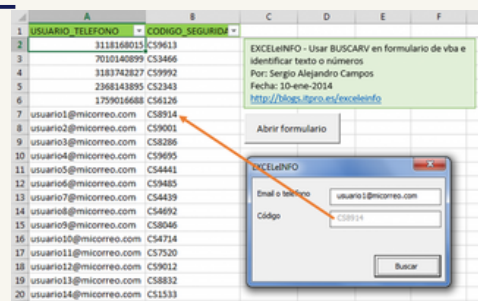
| | A | B | C | D | E | F |
|---|---|---|---|---|---|---|
| 1 | USUARIO_TELEFONO | CODIGO_SEGURIDA | | | | |
| 2 | 3118168015 | CS9613 | | | | |
| 3 | 7010140899 | CS3466 | | | | |
| 4 | 3183742827 | CS9992 | | | | |
| 5 | 2368143895 | CS2343 | | | | |
| 6 | 1759016688 | CS6126 | | | | |
| 7 | usuario1@micorreo.com | CS8914 | | | | |
| 8 | usuario2@micorreo.com | CS9001 | | | | |
| 9 | usuario3@micorreo.com | CS8286 | | | | |
| 10 | usuario4@micorreo.com | CS9695 | | | | |
| 11 | usuario5@micorreo.com | CS4441 | | | | |
| 12 | usuario6@micorreo.com | CS9485 | | | | |
| 13 | usuario7@micorreo.com | CS4439 | | | | |
| 14 | usuario8@micorreo.com | CS4692 | | | | |
| 15 | usuario9@micorreo.com | CS8046 | | | | |
| 16 | usuario10@micorreo.com | CS4714 | | | | |
| 17 | usuario11@micorreo.com | CS7520 | | | | |
| 18 | usuario12@micorreo.com | CS9012 | | | | |
| 19 | usuario13@micorreo.com | CS8832 | | | | |
| 20 | usuario14@micorreo.com | CS1533 | | | | |

EXCELeINFO - Usar BUSCARV en formulario de vba e identificar texto o números
Por: Sergio Alejandro Campos
Fecha: 10-ene-2014
http://blogs.itpro.es/exceleinfo

Abrir formulario

EXCELeINFO
Email o teléfono usuario1@micorreo.com
Código CS8914
Buscar